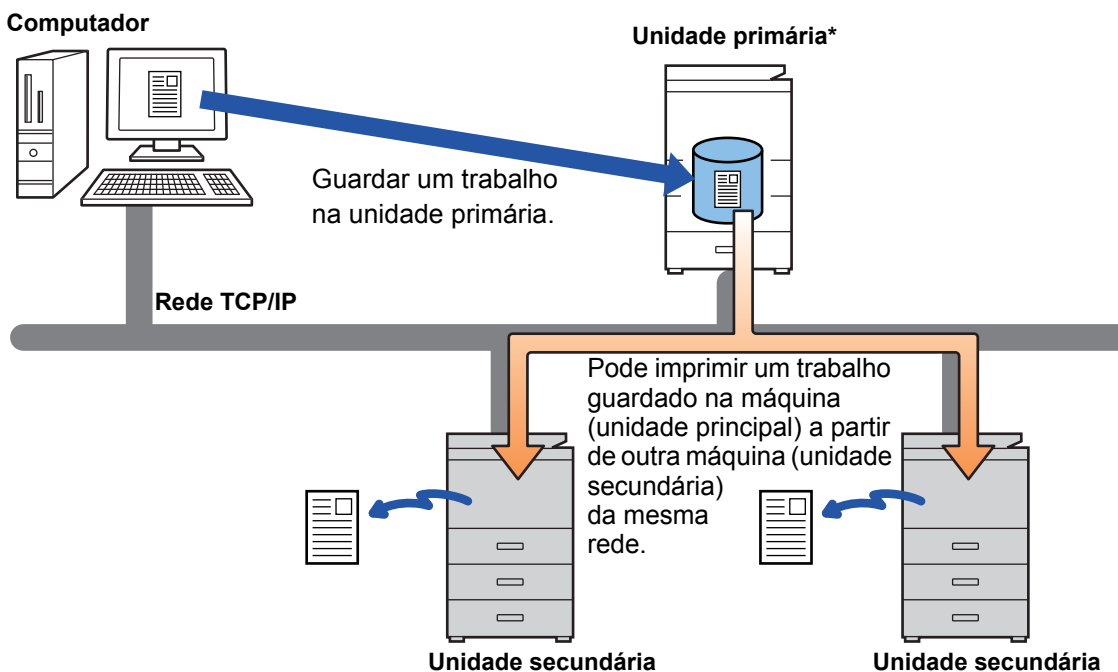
Computador

Unidade primária*

Guardar um trabalho na unidade primária.

Rede TCP/IP

Pode imprimir um trabalho guardado na máquina (unidade principal) a partir de outra máquina (unidade secundária) da mesma rede.

Unidade secundária

Unidade secundária